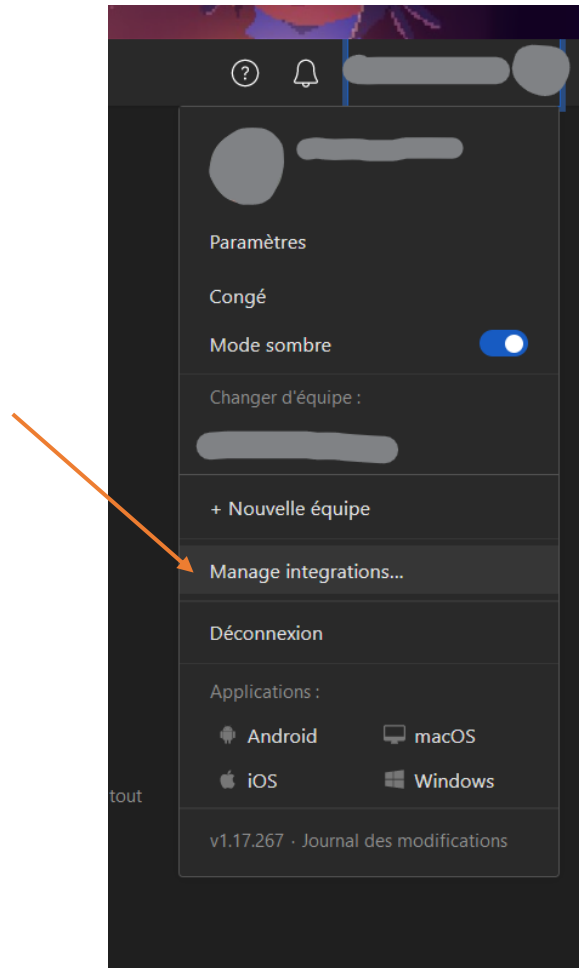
?

Paramètres

Congé

Mode sombre

Changer d'équipe :

+ Nouvelle équipe

Manage integrations...

Déconnexion

Applications :

Android

macOS

iOS

Windows

tout

v1.17.267 · Journal des modifications